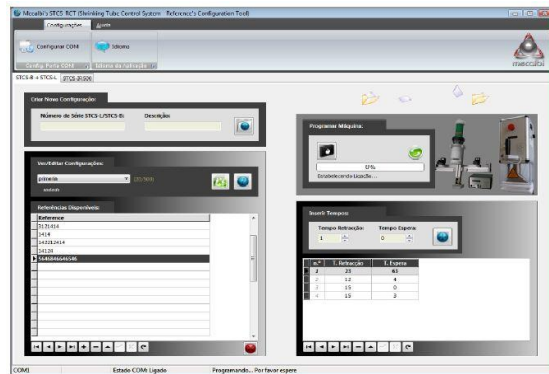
Maccabi's STCS RCT (Shrinking Tube Control System Reference's Configuration Tool)

Configurações Ajuda

Configurar COM Idioma

Config. Porta COM Idioma de Aplicação

STCS-8 + STCS-L STCS-20/30N

Criar Nova Configuração:

Número de Série STCS-L/STCS-8: Descrição:

Programar Máquina:

17%

Estabelecendo Ligação...

Ver/Editar Configurações:

primeira (25/364)

Referências Disponíveis:

| Reference |
|---|
| 3131414 |
| 3414 |
| 343212414 |
| 34124 |
| 5646846646546 |

Inserir Tempos

Tempo Retracção: 1

Tempo Espera: 0

| n.º | T. Retracção | T. Espera |
|---|---|---|
| 1 | 23 | 65 |
| 2 | 12 | 4 |
| 3 | 15 | 0 |
| 4 | 15 | 3 |

COM1 Estado COM: Ligado Programando... Por favor espere

maccabi